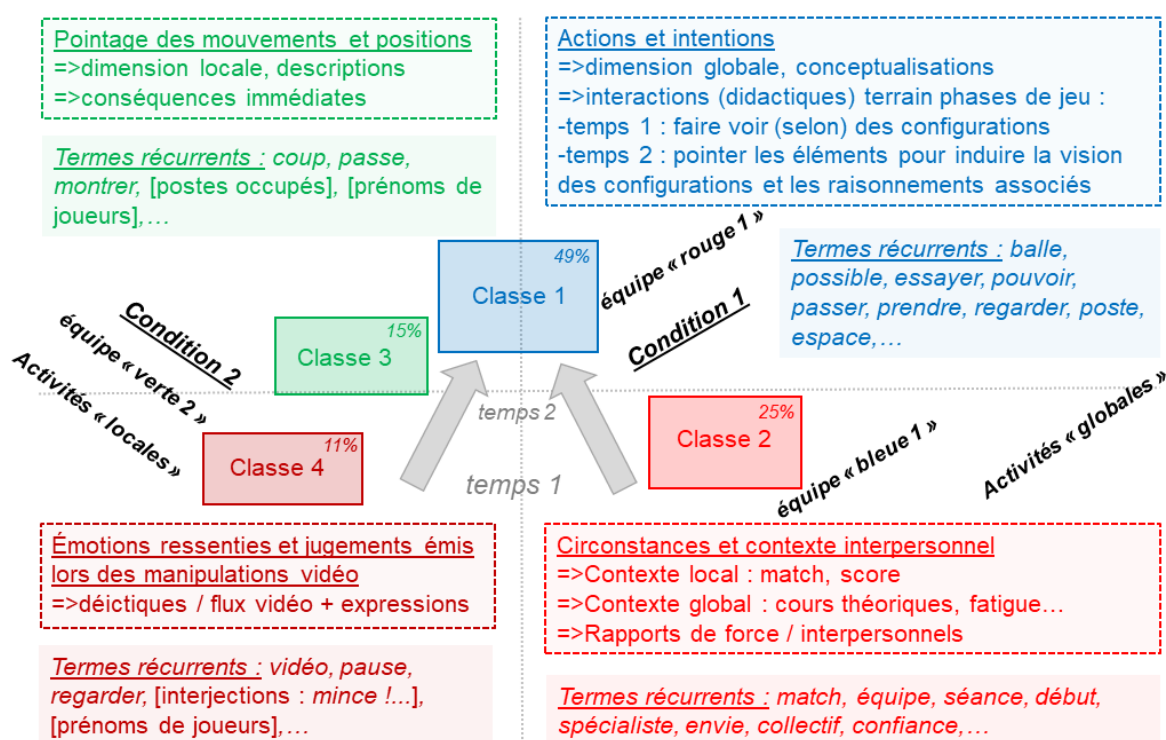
Pointage des mouvements et positions
=>dimension locale, descriptions
=>conséquences immédiates

Termes récurrents : coup, passe, montrer, [postes occupés], [prénoms de joueurs],…

Actions et intentions
=>dimension globale, conceptualisations
=>interactions (didactiques) terrain phases de jeu :
-temps 1 : faire voir (selon) des configurations
-temps 2 : pointer les éléments pour induire la vision des configurations et les raisonnements associés

Termes récurrents : balle, possible, essayer, pouvoir, passer, prendre, regarder, poste, espace,…

49%
Classe 1

équipe « rouge 1 »

Condition 1

15%
Classe 3

Condition 2

équipe « verte 2 »

Activités « locales »

11%
Classe 4

temps 2

temps 1

25%
Classe 2

équipe « bleue 1 »

Activités « globales »

Émotions ressenties et jugements émis lors des manipulations vidéo
=>déictiques / flux vidéo + expressions

Termes récurrents : vidéo, pause, regarder, [interjections : mince !...], [prénoms de joueurs],…

Circonstances et contexte interpersonnel
=>Contexte local : match, score
=>Contexte global : cours théoriques, fatigue…
=>Rapports de force / interpersonnels

Termes récurrents : match, équipe, séance, début, spécialiste, envie, collectif, confiance,…